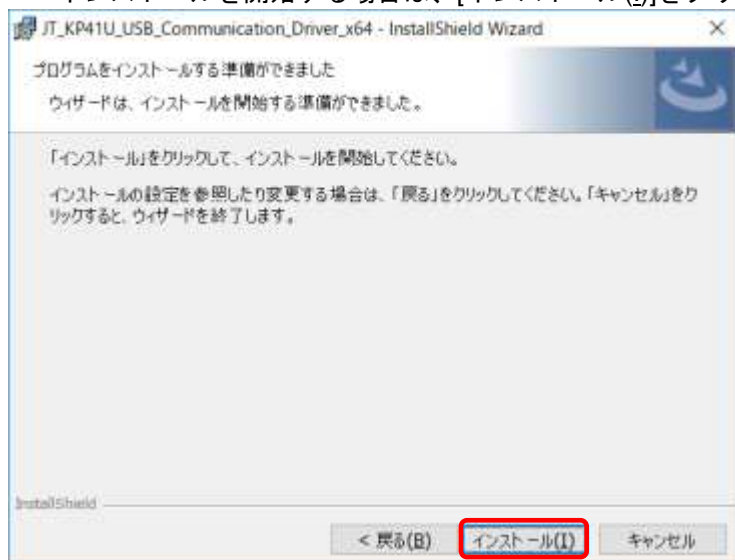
JT_KP41U_USB_Communication_Driver_x64 - InstallShield Wizard

×

プログラムをインストールする準備ができました

ウィザードは、インストールを開始する準備ができました。

「インストール」をクリックして、インストールを開始してください。

インストールの設定を参照したり変更する場合は、「戻る」をクリックしてください。「キャンセル」をクリックすると、ウィザードを終了します。

InstallShield

< 戻る(B)

インストール(I)

キャンセル